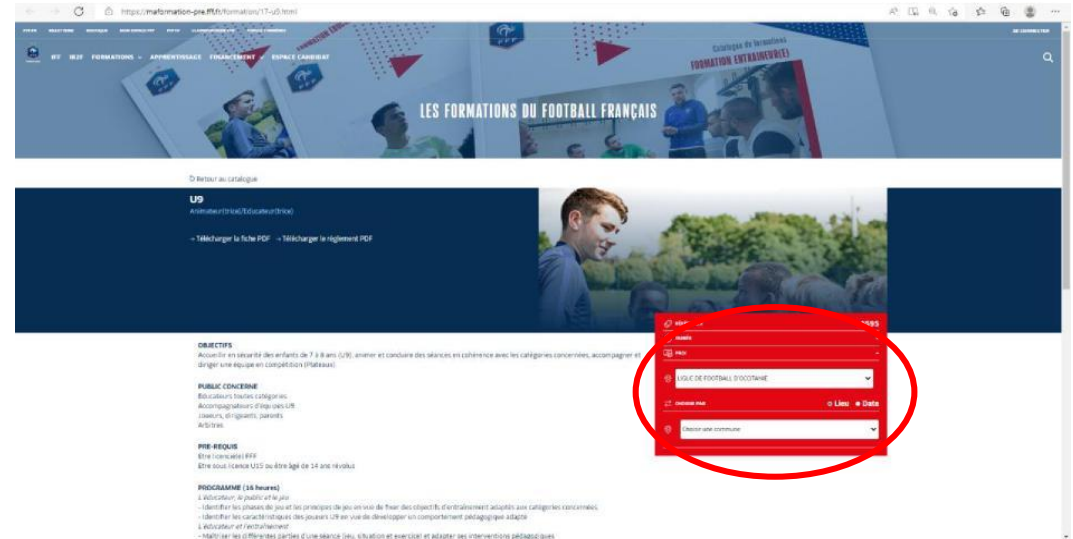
https://maformation-pre.fff.fr/formation/17-u9.html

IFF IR2F FORMATIONS APPRENTISSAGE FINANCEMENT ESPACE CANDIDAT

SE CONNECTER

Catalogue de formations
FORMATION ENTRAINEUR(E)

LES FORMATIONS DU FOOTBALL FRANÇAIS

Retour au catalogue

U9
Animateur(trice)/Éducateur(trice)

→ Télécharger la fiche PDF → Télécharger le règlement PDF

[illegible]

PROJ

LIGUE DE FOOTBALL D'OCCITANIE

CHOISIR PAR ○ Lieu ● Date

Choisir une commune

OBJECTIFS
Accueillir en sécurité des enfants de 7 à 8 ans (U9), animer et conduire des séances en cohérence avec les catégories concernées, accompagner et diriger une équipe en compétition (Plateaux).

PUBLIC CONCERNE
Éducateurs toutes catégories
Accompagnateurs d'équipes U9
Joueurs, dirigeants, parents
Arbitres

PRE-REQUIS
Être licencié(e) FFF
Être sous licence U15 ou être âgé de 14 ans révolus

PROGRAMME (16 heures)
L'éducateur, le public et le jeu
- Identifier les phases de jeu et les principes de jeu en vue de fixer des objectifs d'entraînement adaptés aux catégories concernées
- Identifier les caractéristiques des joueurs U9 en vue de développer un comportement pédagogique adapté
L'éducateur et l'entraînement
- Maîtriser les différentes parties d'une séance (jeu, situation et exercice) et adapter ses interventions pédagogiques